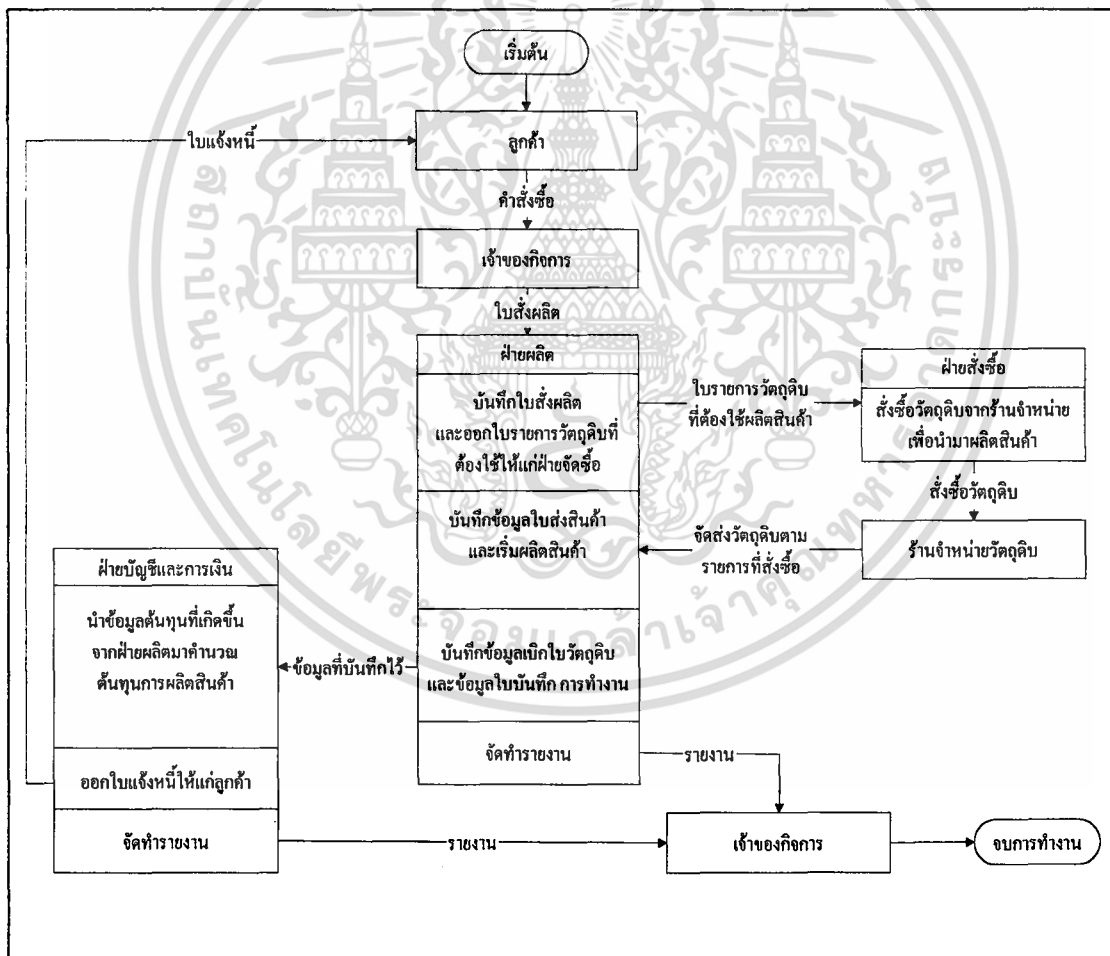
เริ่มต้น

ใบแจ้งหนี้

ลูกค้า

คำสั่งซื้อ

เจ้าของกิจการ

ใบสั่งผลิต

ฝ่ายผลิต

บันทึกใบสั่งผลิต และออกใบรายการวัตถุดิบที่ต้องใช้ให้แก่ฝ่ายจัดซื้อ

ใบรายการวัตถุดิบที่ต้องใช้ผลิตสินค้า

ฝ่ายสั่งซื้อ

สั่งซื้อวัตถุดิบจากร้านจำหน่ายเพื่อนำมาผลิตสินค้า

สั่งซื้อวัตถุดิบ

บันทึกข้อมูลใบส่งสินค้า และเริ่มผลิตสินค้า

จัดส่งวัตถุดิบตามรายการที่สั่งซื้อ

ร้านจำหน่ายวัตถุดิบ

ฝ่ายบัญชีและการเงิน

นำข้อมูลต้นทุนที่เกิดขึ้นจากฝ่ายผลิตมาคำนวณต้นทุนการผลิตสินค้า

ข้อมูลที่บันทึกไว้

บันทึกข้อมูลเบิกใบวัตถุดิบ และข้อมูลใบบันทึก การทำงาน

จัดทำรายงาน

รายงาน

ออกใบแจ้งหนี้ให้แก่ลูกค้า

จัดทำรายงาน

รายงาน

เจ้าของกิจการ

จบการทำงาน